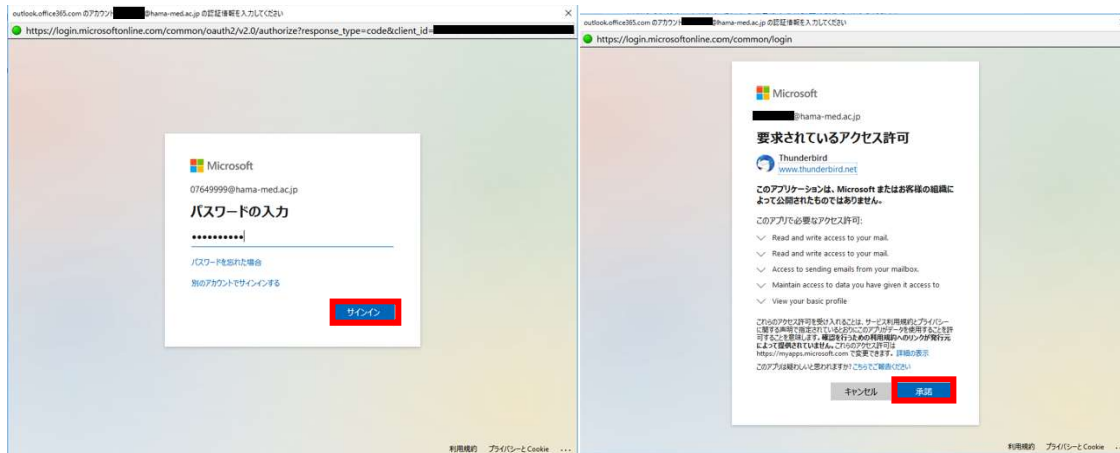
outlook.office365.com のアカウント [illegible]@hama-med.ac.jp の認証情報を入力してください

https://login.microsoftonline.com/common/oauth2/v2.0/authorize?response_type=code&client_id=

Microsoft

07649999@hama-med.ac.jp

パスワードの入力

••••••••••

パスワードを忘れた場合

別のアカウントでサインインする

サインイン

利用規約 プライバシーと Cookie ...

outlook.office365.com のアカウント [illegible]@hama-med.ac.jp の認証情報を入力してください

https://login.microsoftonline.com/common/login

Microsoft

@hama-med.ac.jp

要求されているアクセス許可

Thunderbird
www.thunderbird.net

このアプリケーションは、Microsoft またはお客様の組織によって公開されたものではありません。

このアプリで必要なアクセス許可:

Read and write access to your mail.

Read and write access to your mail.

Access to sending emails from your mailbox.

Maintain access to data you have given it access to

View your basic profile

これらのアクセス許可を受け入れることは、サービス利用規約とプライバシーに関する声明で指定されているとおりにこのアプリがデータを使用することを許可することを意味します。確認を行うための利用規約へのリンクが発行元によって提供されていません。これらのアクセス許可は https://myapps.microsoft.com で変更できます。詳細の表示

このアプリは疑わしいと思われますか? こちらでご報告ください

キャンセル 承諾

利用規約 プライバシーと Cookie ...